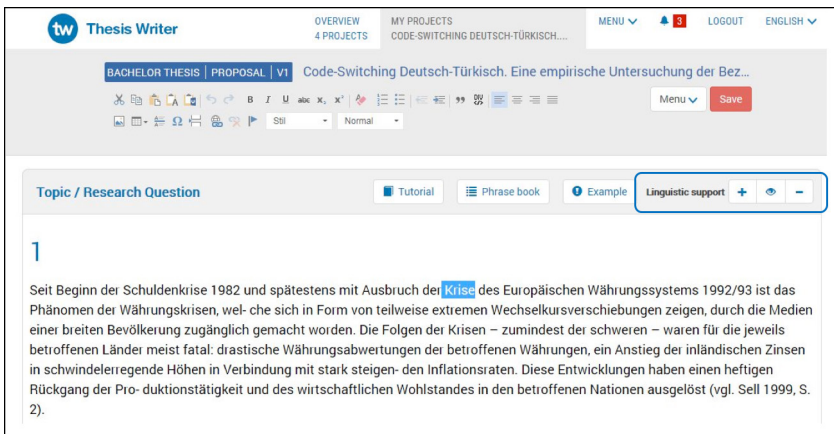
tw Thesis Writer

OVERVIEW
4 PROJECTS

MY PROJECTS
CODE-SWITCHING DEUTSCH-TÜRKISCH....

MENU
3
LOGOUT
ENGLISH

BACHELOR THESIS | PROPOSAL | V1
Code-Switching Deutsch-Türkisch. Eine empirische Untersuchung der Bez...

B I U abc x₂ x²

Stil
Normal

Menu
Save

Topic / Research Question

Tutorial
Phrase book
Example
Linguistic support + −

1

Seit Beginn der Schuldenkrise 1982 und spätestens mit Ausbruch der Krise des Europäischen Währungssystems 1992/93 ist das Phänomen der Währungskrisen, wel- che sich in Form von teilweise extremen Wechselkursverschiebungen zeigen, durch die Medien einer breiten Bevölkerung zugänglich gemacht worden. Die Folgen der Krisen – zumindest der schweren – waren für die jeweils betroffenen Länder meist fatal: drastische Währungsabwertungen der betroffenen Währungen, ein Anstieg der inländischen Zinsen in schwindelerregende Höhen in Verbindung mit stark steigen- den Inflationsraten. Diese Entwicklungen haben einen heftigen Rückgang der Pro- duktionstätigkeit und des wirtschaftlichen Wohlstandes in den betroffenen Nationen ausgelöst (vgl. Sell 1999, S. 2).